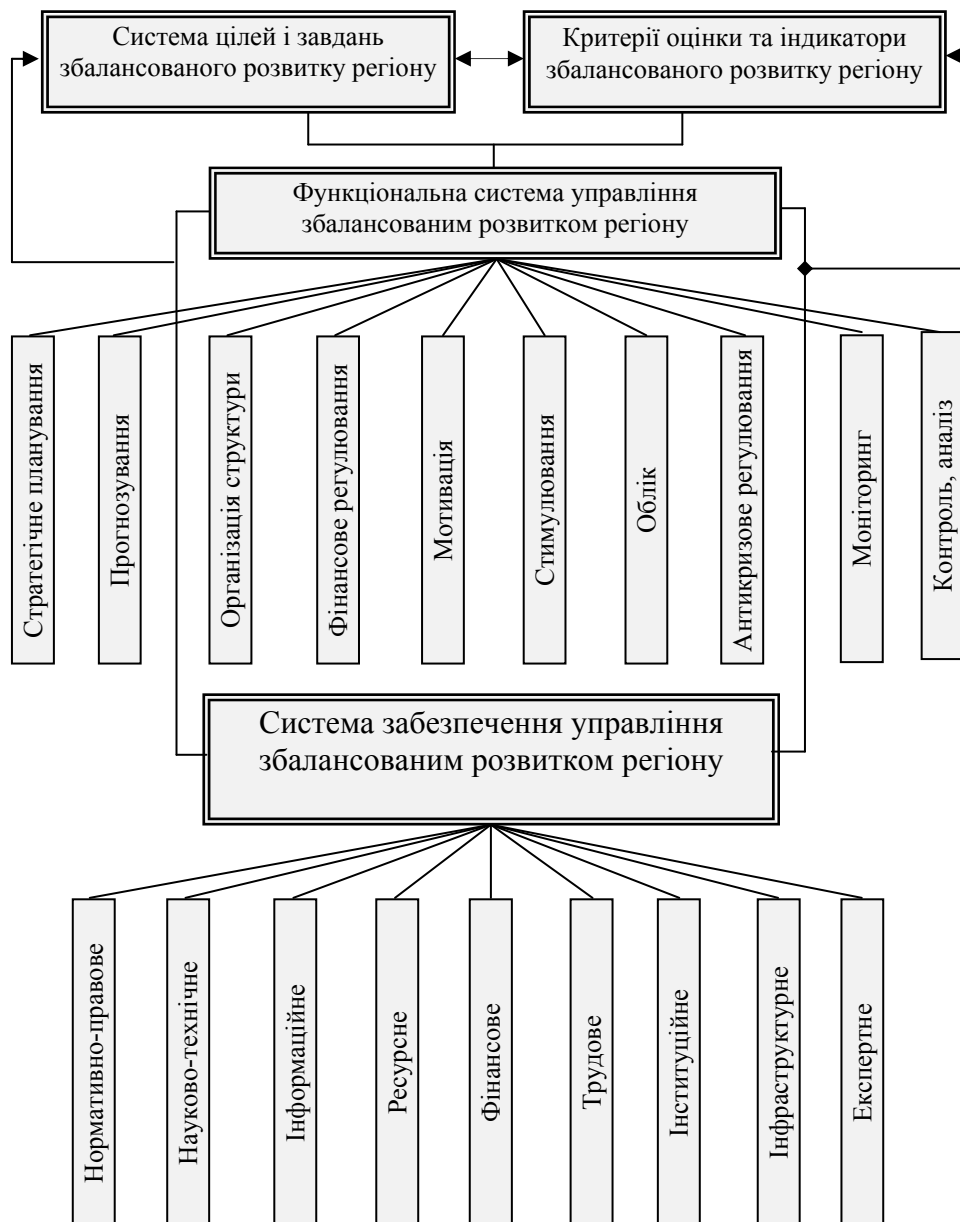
Система цілей і завдань збалансованого розвитку регіону

Критерії оцінки та індикатори збалансованого розвитку регіону

Функціональна система управління збалансованим розвитком регіону

Стратегічне планування

Прогнозування

Організація структури

Фінансове регулювання

Мотивація

Стимулювання

Облік

Антикризове регулювання

Моніторинг

Контроль, аналіз

Система забезпечення управління збалансованим розвитком регіону

Нормативно-правове

Науково-технічне

Інформаційне

Ресурсне

Фінансове

Трудове

Інституційне

Інфраструктурне

Експертне